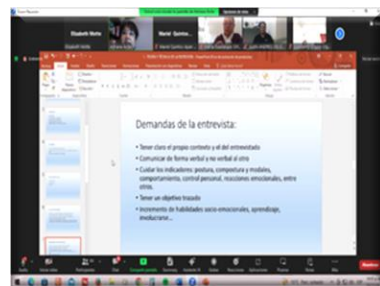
Elizabeth Nuñez

Demandas de la entrevista:

• Tener claro el propio contexto y el del entrevistado
• Comunicar de forma verbal y no verbal al otro
• Cuidar los indicadores: postura, compostura y modales, comportamiento, control personal, reacciones emocionales, entre otros.
• Tener un objetivo trazado
• Incremento de habilidades socio-emocionales, aprendizaje, involucrarse…